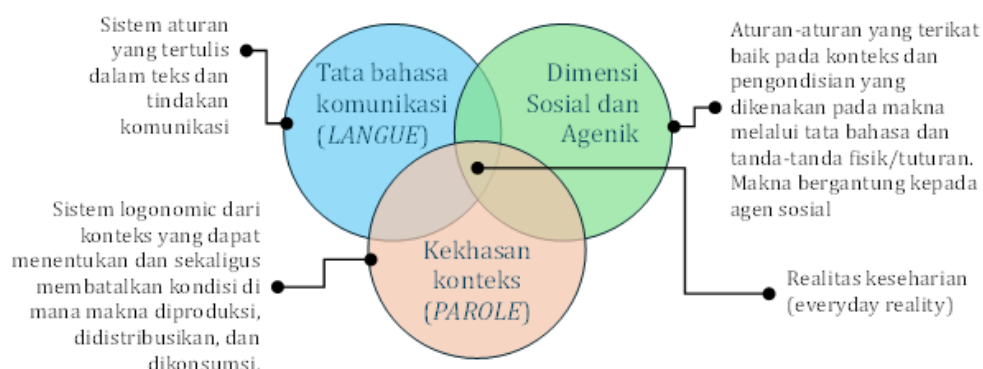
Sistem aturan yang tertulis dalam teks dan tindakan komunikasi

Tata bahasa komunikasi (*LANGUE*)

Dimensi Sosial dan Agenik

Aturan-aturan yang terikat baik pada konteks dan pengondisian yang dikenakan pada makna melalui tata bahasa dan tanda-tanda fisik/tuturan. Makna bergantung kepada agen sosial

Sistem logonomic dari konteks yang dapat menentukan dan sekaligus membatalkan kondisi di mana makna diproduksi, didistribusikan, dan dikonsumsi.

Kekhasan konteks (*PAROLE*)

Realitas keseharian (everyday reality)